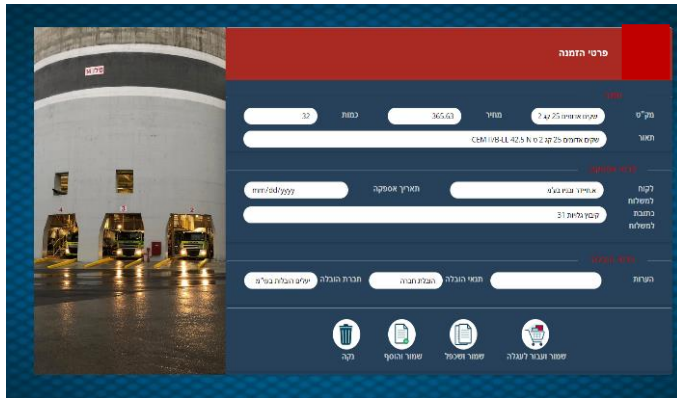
פרטי הזמנה

מוצר

מק"ט
שקים אדומים 25 ק"ג 2
מחיר
365.63
כמות
32

תאור
שקים אדומים 25 ק"ג 2 CEM II/B-LL 42.5 N

פרטי משלוח

לקוח למשלוח
א.חייזר בנין בע"מ
תאריך אספקה
mm/dd/yyyy

כתובת למשלוח
קיבוץ גלויות 31

פרטי הובלה

הערות
תנאי הובלה
הובלת חברה
חברת הובלה
יעלים הובלות בע"מ

שמור ועבור לעגלה
שמור ושכפל
שמור והוסף
נקה